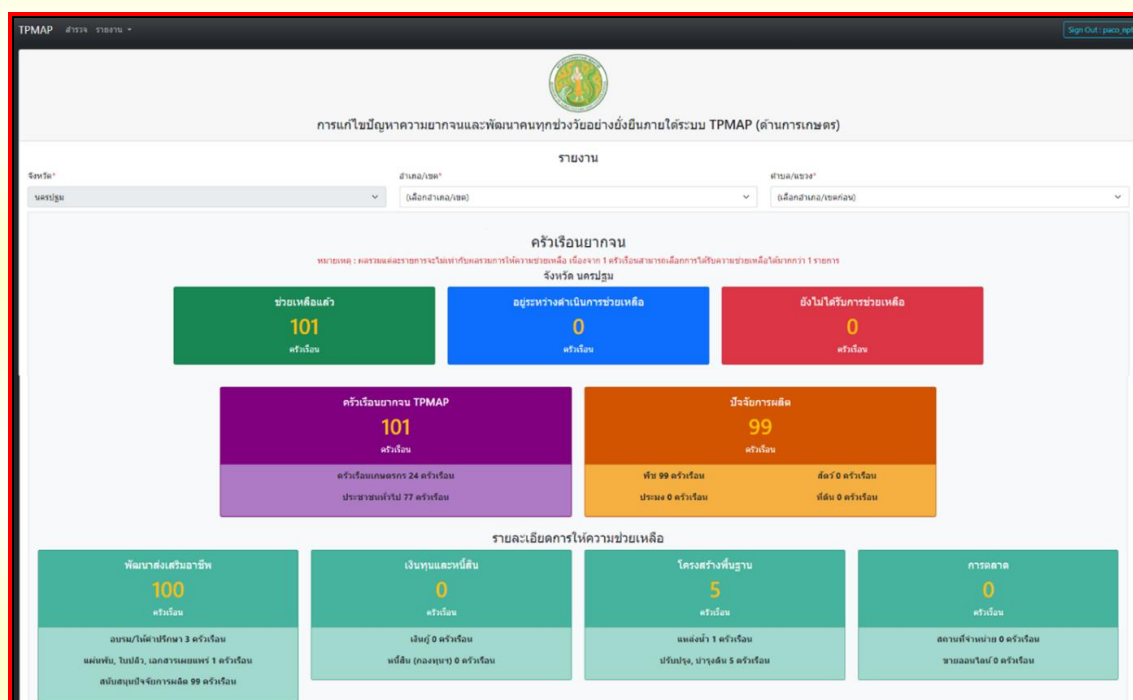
TPMAP สำรวจ รายงาน

Sign Out : paco_npt

การแก้ไขปัญหาความยากจนและพัฒนาคนทุกช่วงวัยอย่างยั่งยืนภายใต้ระบบ TPMAP (ด้านการเกษตร)

รายงาน

จังหวัด*
นครปฐม

อำเภอ/เขต*
(เลือกอำเภอ/เขต)

ตำบล/แขวง*
(เลือกอำเภอ/เขตก่อน)

ครัวเรือนยากจน

หมายเหตุ : ผลรวมแต่ละรายการจะไม่เท่ากับผลรวมการให้ความช่วยเหลือ เนื่องจาก 1 ครัวเรือนสามารถเลือกการได้รับความช่วยเหลือได้มากกว่า 1 รายการ

จังหวัด นครปฐม

ช่วยเหลือแล้ว
101
ครัวเรือน

อยู่ระหว่างดำเนินการช่วยเหลือ
0
ครัวเรือน

ยังไม่ได้รับการช่วยเหลือ
0
ครัวเรือน

ครัวเรือนยากจน TPMAP
101
ครัวเรือน
ครัวเรือนเกษตรกร 24 ครัวเรือน
ประชาชนทั่วไป 77 ครัวเรือน

ปัจจัยการผลิต
99
ครัวเรือน
พืช 99 ครัวเรือน
สัตว์ 0 ครัวเรือน
ประมง 0 ครัวเรือน
ที่ดิน 0 ครัวเรือน

รายละเอียดการให้ความช่วยเหลือ

พัฒนาส่งเสริมอาชีพ
100
ครัวเรือน
อบรม/ให้คำปรึกษา 3 ครัวเรือน
แผ่นพับ, ใบปลิว, เอกสารเผยแพร่ 1 ครัวเรือน
สนับสนุนปัจจัยการผลิต 99 ครัวเรือน

เงินทุนและหนี้สิน
0
ครัวเรือน
เงินกู้ 0 ครัวเรือน
หนี้สิน (กองทุนฯ) 0 ครัวเรือน

โครงสร้างพื้นฐาน
5
ครัวเรือน
แหล่งน้ำ 1 ครัวเรือน
ปรับปรุง, บำรุงดิน 5 ครัวเรือน

การตลาด
0
ครัวเรือน
สถานที่จำหน่าย 0 ครัวเรือน
ขายออนไลน์ 0 ครัวเรือน